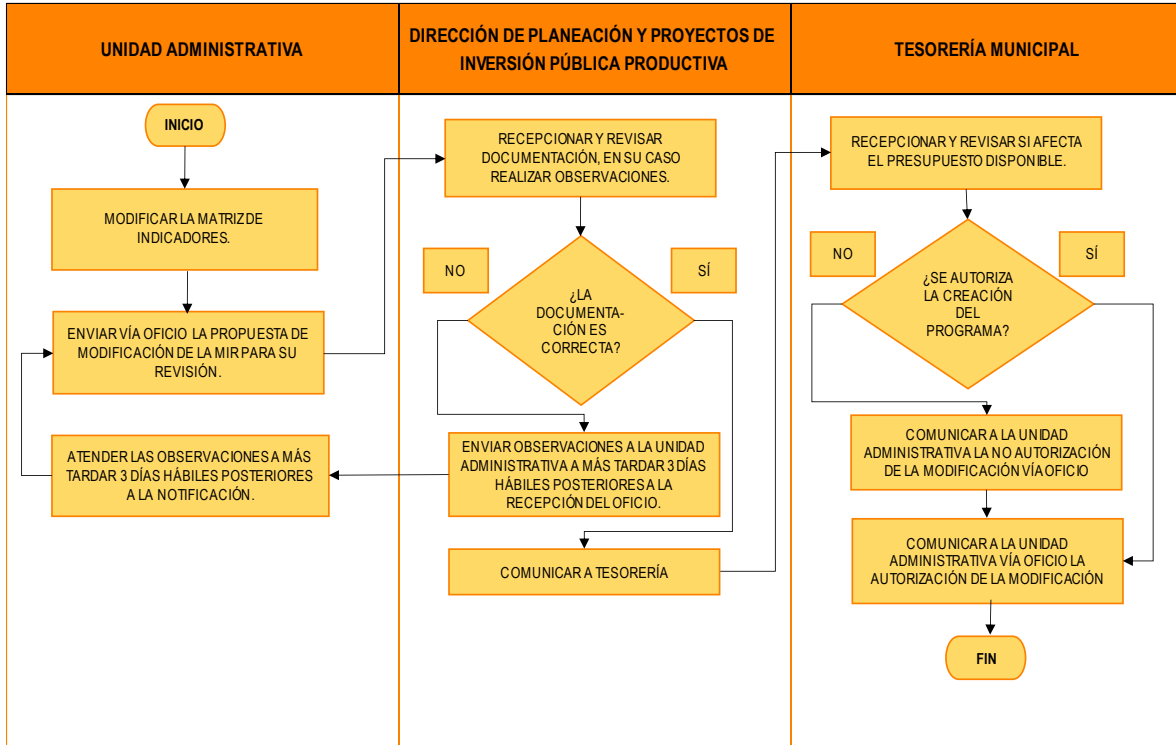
UNIDAD ADMINISTRATIVA

DIRECCIÓN DE PLANEACIÓN Y PROYECTOS DE INVERSIÓN PÚBLICA PRODUCTIVA

TESORERÍA MUNICIPAL

INICIO

MODIFICAR LA MATRIZ DE INDICADORES.

ENVIAR VÍA OFICIO LA PROPUESTA DE MODIFICACIÓN DE LA MIR PARA SU REVISIÓN.

ATENDER LAS OBSERVACIONES A MÁS TARDAR 3 DÍAS HÁBILES POSTERIORES A LA NOTIFICACIÓN.

RECEPCIONAR Y REVISAR DOCUMENTACIÓN, EN SU CASO REALIZAR OBSERVACIONES.

NO

SÍ

¿LA DOCUMENTACIÓN ES CORRECTA?

ENVIAR OBSERVACIONES A LA UNIDAD ADMINISTRATIVA A MÁS TARDAR 3 DÍAS HÁBILES POSTERIORES A LA RECEPCIÓN DEL OFICIO.

COMUNICAR A TESORERÍA

RECEPCIONAR Y REVISAR SI AFECTA EL PRESUPUESTO DISPONIBLE.

NO

SÍ

¿SE AUTORIZA LA CREACIÓN DEL PROGRAMA?

COMUNICAR A LA UNIDAD ADMINISTRATIVA LA NO AUTORIZACIÓN DE LA MODIFICACIÓN VÍA OFICIO

COMUNICAR A LA UNIDAD ADMINISTRATIVA VÍA OFICIO LA AUTORIZACIÓN DE LA MODIFICACIÓN

FIN